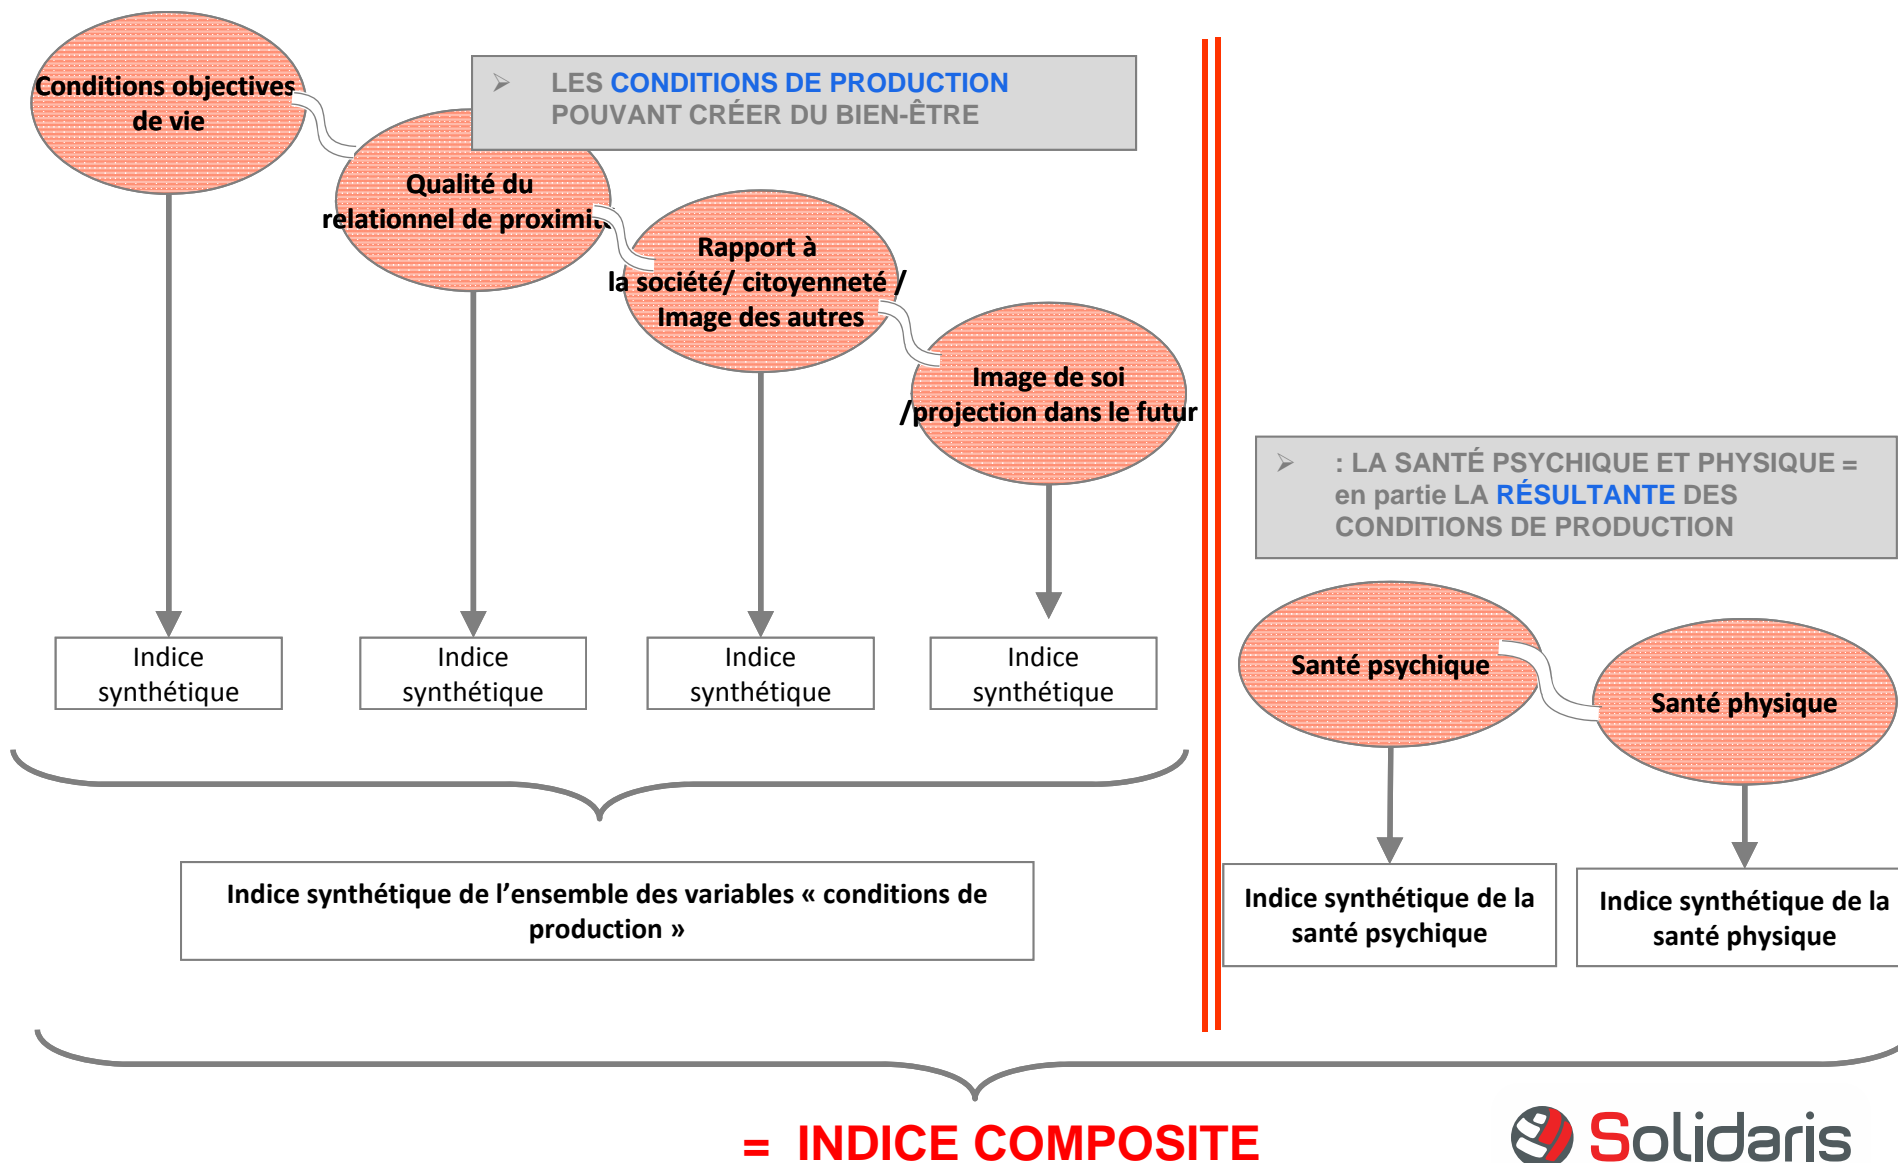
Conditions objectives de vie

LES CONDITIONS DE PRODUCTION POUVANT CRÉER DU BIEN-ÊTRE

Qualité du relationnel de proximi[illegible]

Rapport à la société/ citoyenneté / Image des autres

Image de soi /projection dans le futur

: LA SANTÉ PSYCHIQUE ET PHYSIQUE = en partie LA RÉSULTANTE DES CONDITIONS DE PRODUCTION

Santé psychique

Santé physique

Indice synthétique

Indice synthétique

Indice synthétique

Indice synthétique

Indice synthétique de l'ensemble des variables « conditions de production »

Indice synthétique de la santé psychique

Indice synthétique de la santé physique

= INDICE COMPOSITE

Solidaris